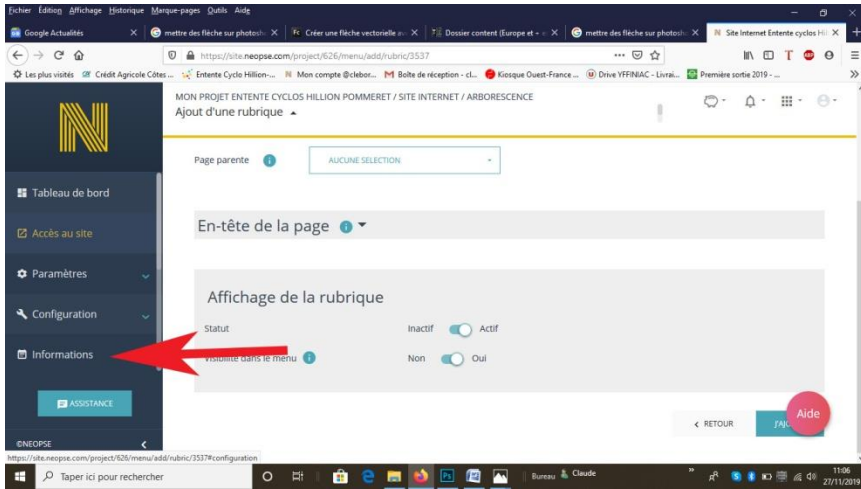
Fichier Édition Affichage Historique Marque-pages Outils Aide

Google Actualités | mettre des flèche sur photosh | Créer une flèche vectorielle av | Dossier content (Europe et + | mettre des flèche sur photosh | Site Internet Entente cyclos Hil

https://site.neopse.com/project/626/menu/add/rubric/3537

Les plus visités | Crédit Agricole Côtes ... | Entente Cyclo Hillion-... | Mon compte @clebor... | Boîte de réception - cl... | Kiosque Ouest-France ... | Drive YFFINIAC - Livrai... | Première sortie 2019 - ...

MON PROJET ENTENTE CYCLOS HILLION POMMERET / SITE INTERNET / ARBORESCENCE

Ajout d'une rubrique

Tableau de bord

Accès au site

Paramètres

Configuration

Informations

ASSISTANCE

©NEOPSE

Page parente

AUCUNE SELECTION

En-tête de la page

Affichage de la rubrique

Statut

Inactif Actif

Visibilité dans le menu

Non Oui

RETOUR

J'AJ

Aide

https://site.neopse.com/project/626/menu/add/rubric/3537#configuration

Taper ici pour rechercher

Bureau Claude

11:06
27/11/2019